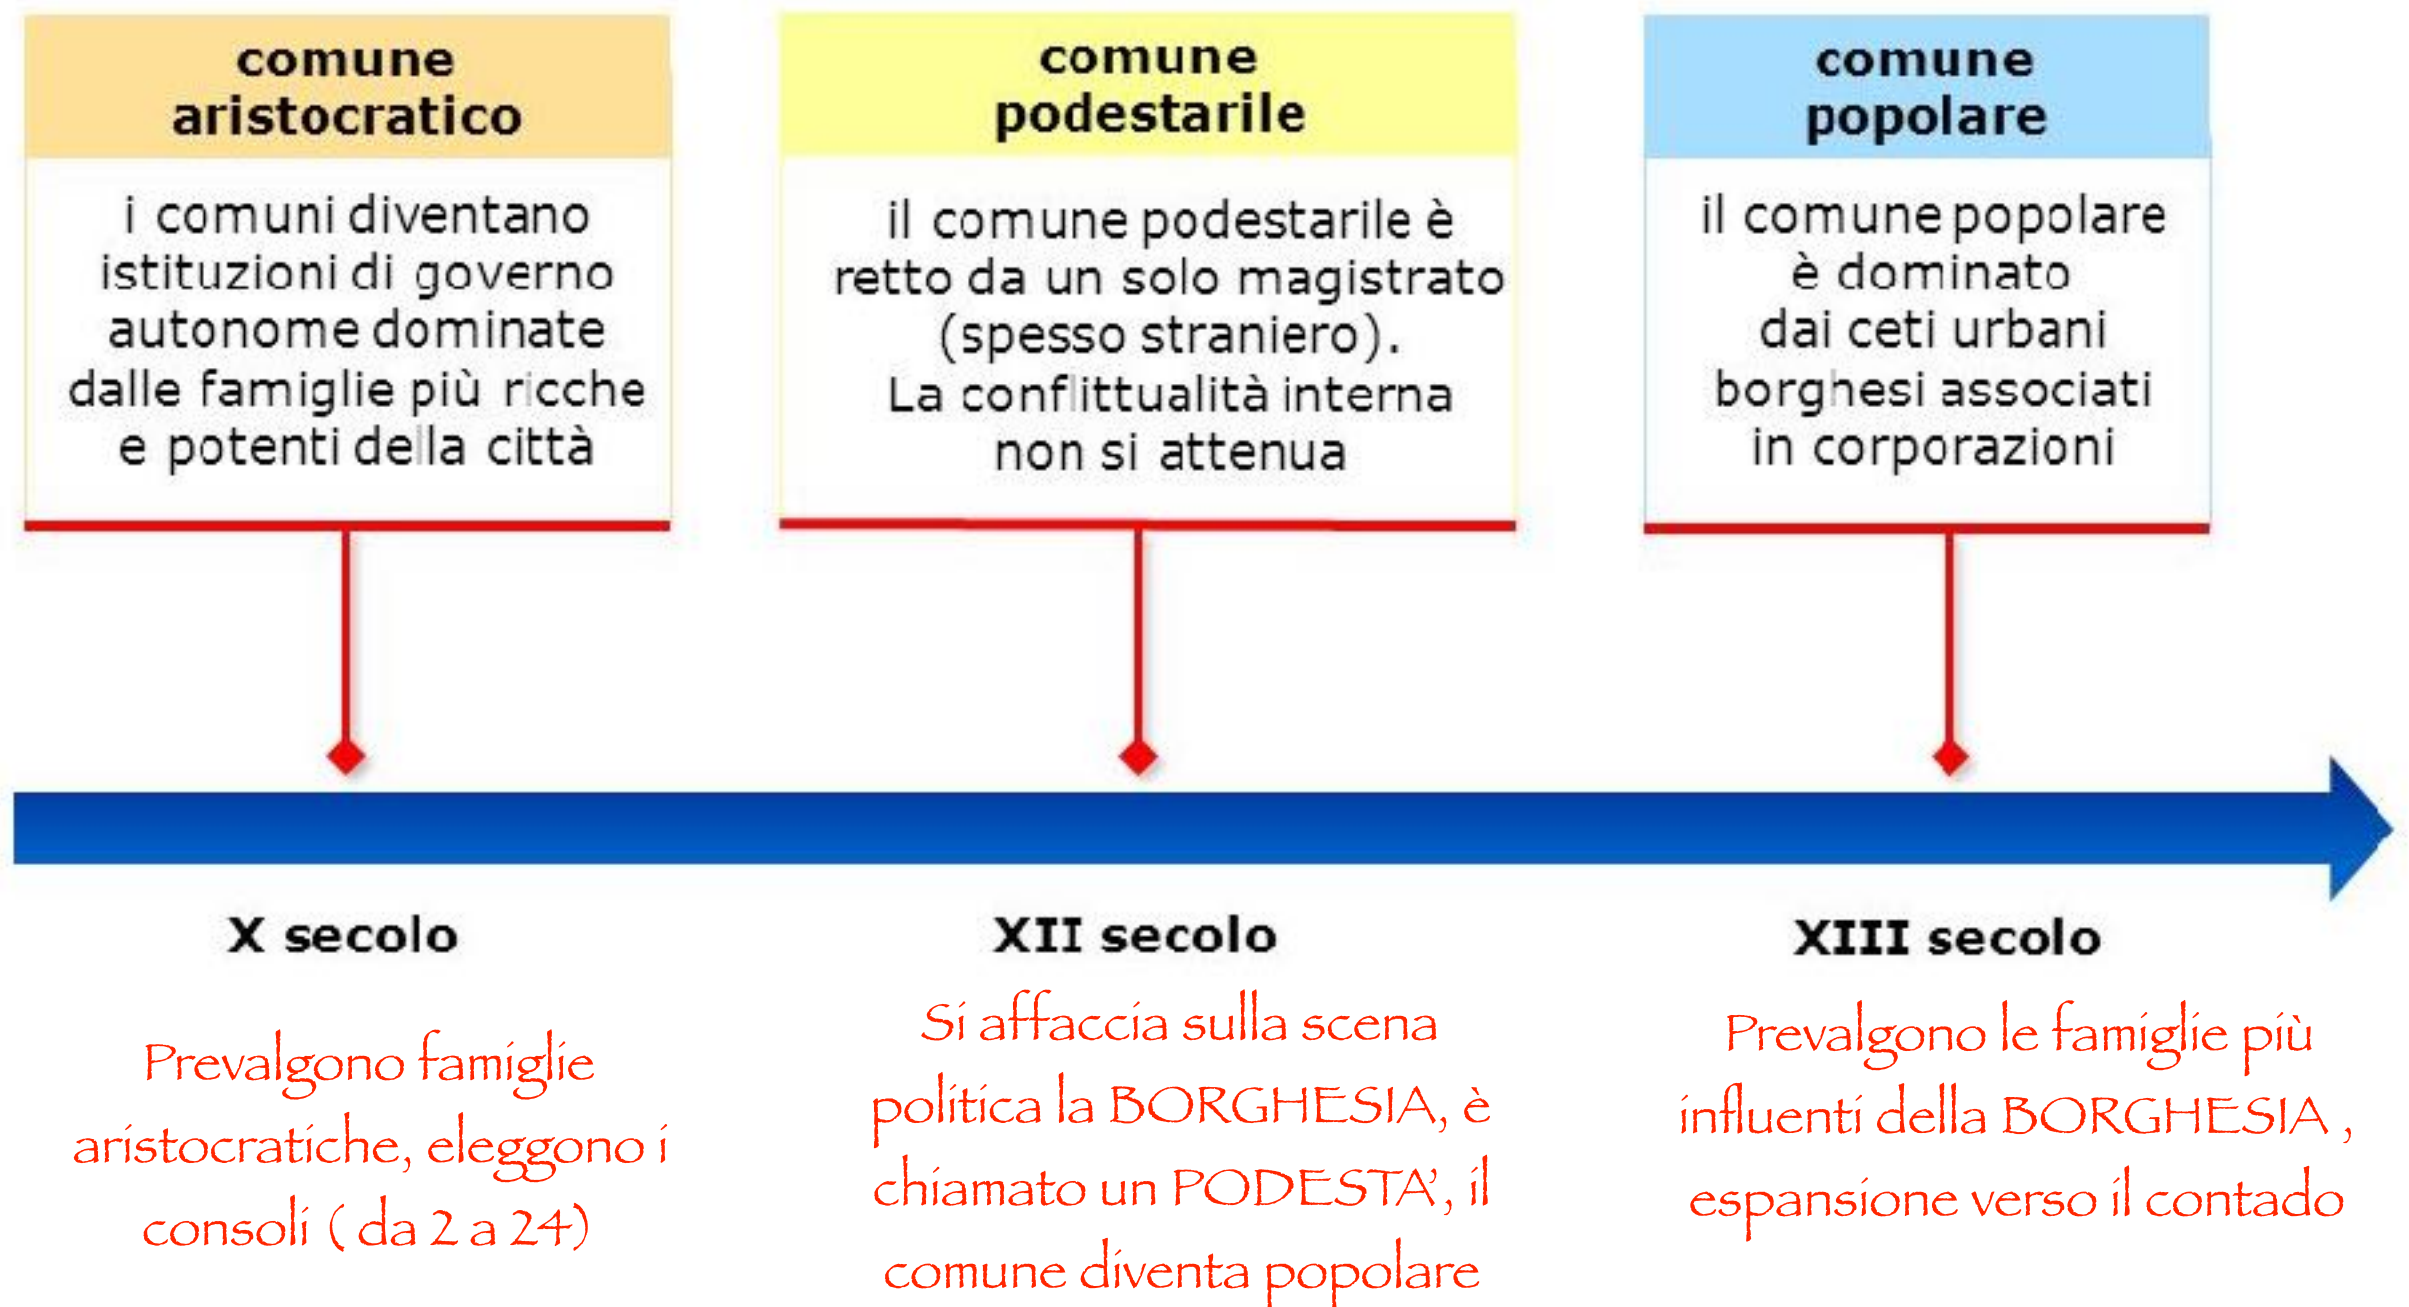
comune aristocratico

i comuni diventano istituzioni di governo autonome dominate dalle famiglie più ricche e potenti della città

comune podestarile

il comune podestarile è retto da un solo magistrato (spesso straniero). La conflittualità interna non si attenua

comune popolare

il comune popolare è dominato dai ceti urbani borghesi associati in corporazioni

X secolo

Prevalgono famiglie aristocratiche, eleggono i consoli ( da 2 a 24)

XII secolo

Si affaccia sulla scena politica la BORGHESIA, è chiamato un PODESTA', il comune diventa popolare

XIII secolo

Prevalgono le famiglie più influenti della BORGHESIA , espansione verso il contado